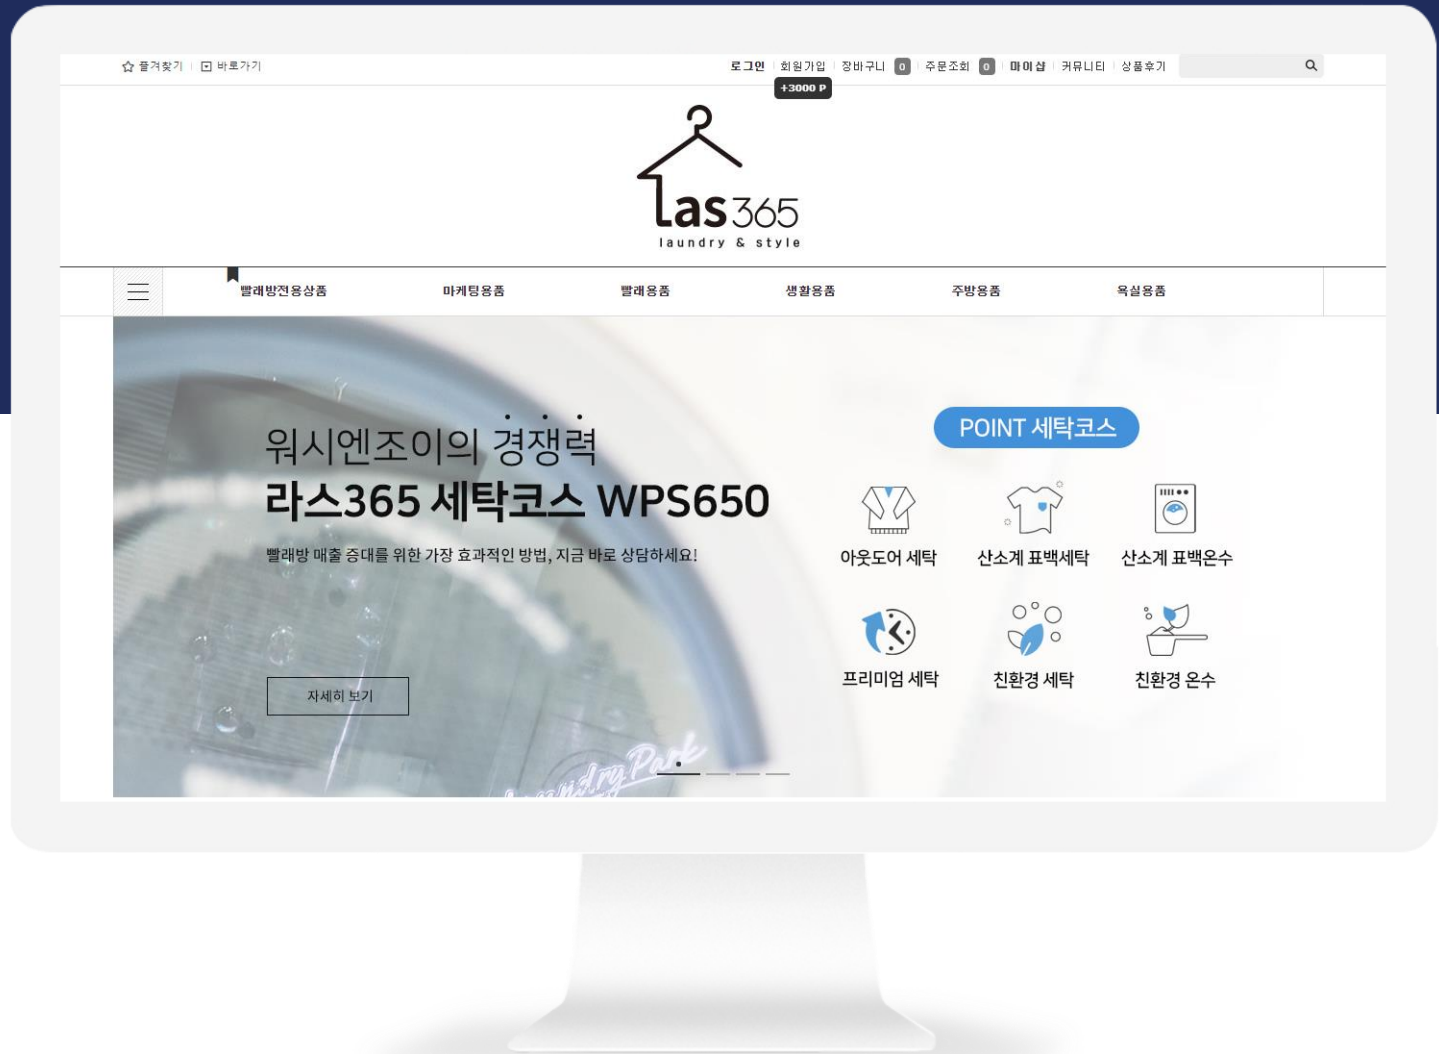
☆ 즐겨찾기 | ⊡ 바로가기

로그인 | 회원가입 | 장바구니 0 | 주문조회 0 | 마이샵 | 커뮤니티 | 상품후기

+3000 P

las365
laundry & style

빨래방전용상품 마케팅용품 빨래용품 생활용품 주방용품 욕실용품

워시엔조이의 경쟁력
라스365 세탁코스 WPS650

빨래방 매출 증대를 위한 가장 효과적인 방법, 지금 바로 상담하세요!

자세히 보기

POINT 세탁코스

아웃도어 세탁
산소계 표백세탁
산소계 표백온수
프리미엄 세탁
친환경 세탁
친환경 온수

LaundryPark